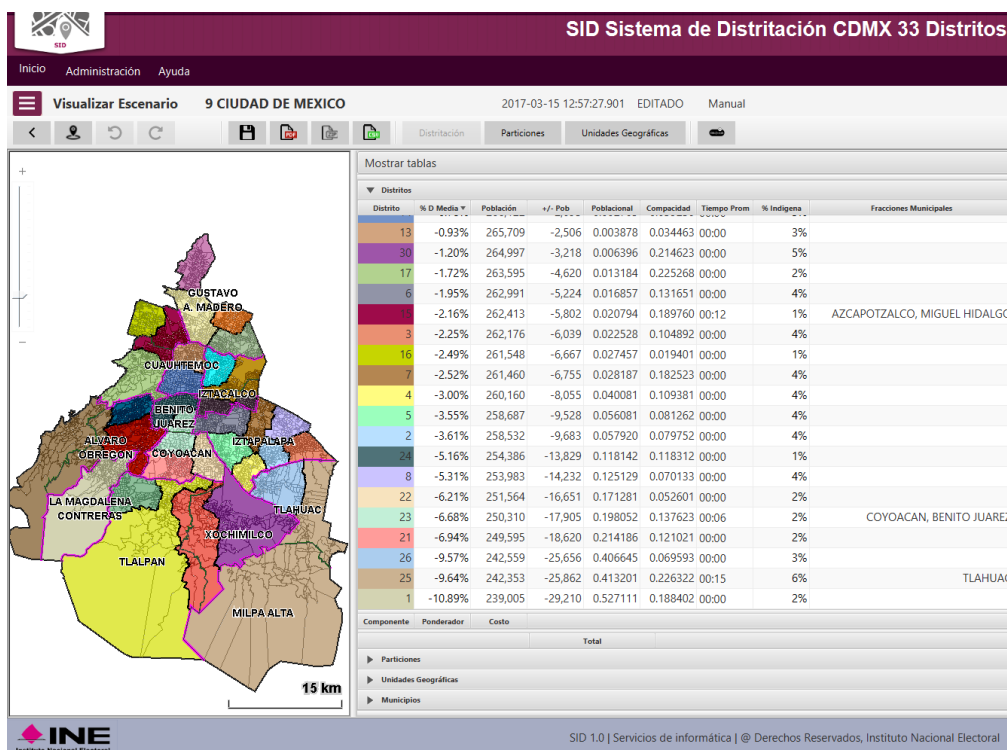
SID

SID Sistema de Distritación CDMX 33 Distritos

Inicio Administración Ayuda

Visualizar Escenario 9 CIUDAD DE MEXICO 2017-03-15 12:57:27.901 EDITADO Manual

Distritación Particiones Unidades Geográficas

+
−

GUSTAVO A. MADERO
CUAUHTEMOC
IZTACALCO
BENITO JUAREZ
ALVARO OBREGON
COYOACAN
IZTAPALAPA
LA MAGDALENA CONTRERAS
TLAHUAC
XOCHIMILCO
TLALPAN
MILPA ALTA
15 km

Mostrar tablas

Distritos

| Distrito | % D Media | Población | +/- Pob | Poblacional | Compacidad | Tiempo Prom | % Indigena | Fracciones Municipales |
|---|---|---|---|---|---|---|---|---|
| 13 | -0.93% | 265,709 | -2,506 | 0.003878 | 0.034463 | 00:00 | 3% | |
| 30 | -1.20% | 264,997 | -3,218 | 0.006396 | 0.214623 | 00:00 | 5% | |
| 17 | -1.72% | 263,595 | -4,620 | 0.013184 | 0.225268 | 00:00 | 2% | |
| 6 | -1.95% | 262,991 | -5,224 | 0.016857 | 0.131651 | 00:00 | 4% | |
| 15 | -2.16% | 262,413 | -5,802 | 0.020794 | 0.189760 | 00:12 | 1% | AZCAPOTZALCO, MIGUEL HIDALGO |
| 3 | -2.25% | 262,176 | -6,039 | 0.022528 | 0.104892 | 00:00 | 4% | |
| 16 | -2.49% | 261,548 | -6,667 | 0.027457 | 0.019401 | 00:00 | 1% | |
| 7 | -2.52% | 261,460 | -6,755 | 0.028187 | 0.182523 | 00:00 | 4% | |
| 4 | -3.00% | 260,160 | -8,055 | 0.040081 | 0.109381 | 00:00 | 4% | |
| 5 | -3.55% | 258,687 | -9,528 | 0.056081 | 0.081262 | 00:00 | 4% | |
| 2 | -3.61% | 258,532 | -9,683 | 0.057920 | 0.079752 | 00:00 | 4% | |
| 24 | -5.16% | 254,386 | -13,829 | 0.118142 | 0.118312 | 00:00 | 1% | |
| 8 | -5.31% | 253,983 | -14,232 | 0.125129 | 0.070133 | 00:00 | 4% | |
| 22 | -6.21% | 251,564 | -16,651 | 0.171281 | 0.052601 | 00:00 | 2% | |
| 23 | -6.68% | 250,310 | -17,905 | 0.198052 | 0.137623 | 00:06 | 2% | COYOACAN, BENITO JUAREZ |
| 21 | -6.94% | 249,595 | -18,620 | 0.214186 | 0.121021 | 00:00 | 2% | |
| 26 | -9.57% | 242,559 | -25,656 | 0.406645 | 0.069593 | 00:00 | 3% | |
| 25 | -9.64% | 242,353 | -25,862 | 0.413201 | 0.226322 | 00:15 | 6% | TLAHUAC |
| 1 | -10.89% | 239,005 | -29,210 | 0.527111 | 0.188402 | 00:00 | 2% | |

Componente Ponderador Costo

Total

Particiones
Unidades Geográficas
Municipios

INE Instituto Nacional Electoral

SID 1.0 | Servicios de informática | @ Derechos Reservados, Instituto Nacional Electoral